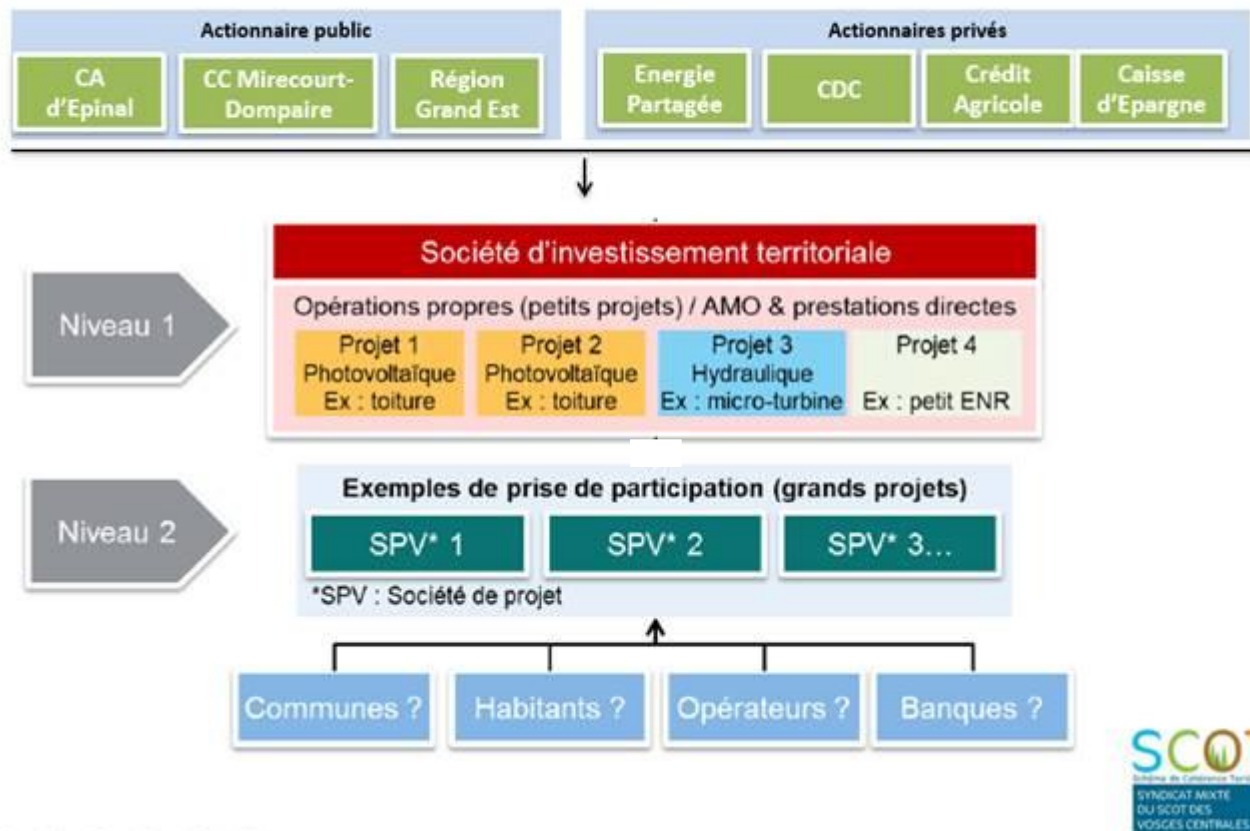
Actionnaire public

CA d'Epinal

CC Mirecourt-Dompaire

Région Grand Est

Actionnaires privés

Energie Partagée

CDC

Crédit Agricole

Caisse d'Epargne

Niveau 1

Société d'investissement territoriale

Opérations propres (petits projets) / AMO & prestations directes

Projet 1 Photovoltaïque Ex : toiture

Projet 2 Photovoltaïque Ex : toiture

Projet 3 Hydraulique Ex : micro-turbine

Projet 4 Ex : petit ENR

Niveau 2

Exemples de prise de participation (grands projets)

SPV* 1

SPV* 2

SPV* 3…

*SPV : Société de projet

Communes ?

Habitants ?

Opérateurs ?

Banques ?

SCOT

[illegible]

SYNDICAT MIXTE DU SCOT DES VOSGES CENTRALES